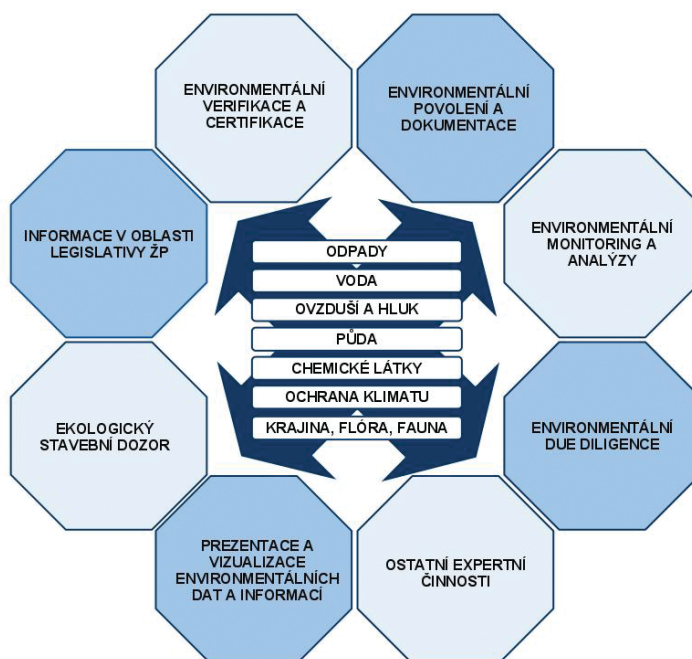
ENVIRONMENTÁLNÍ VERIFIKACE A CERTIFIKACE

ENVIRONMENTÁLNÍ POVOLENÍ A DOKUMENTACE

INFORMACE V OBLASTI LEGISLATIVY ŽP

ODPADY
VODA
OVZDUŠÍ A HLUK
PŮDA
CHEMICKÉ LÁTKY
OCHRANA KLIMATU
KRAJINA, FLÓRA, FAUNA

ENVIRONMENTÁLNÍ MONITORING A ANALÝZY

EKOLOGICKÝ STAVEBNÍ DOZOR

ENVIRONMENTÁLNÍ DUE DILIGENCE

PREZENTACE A VIZUALIZACE ENVIRONMENTÁLNÍCH DAT A INFORMACÍ

OSTATNÍ EXPERTNÍ ČINNOSTI